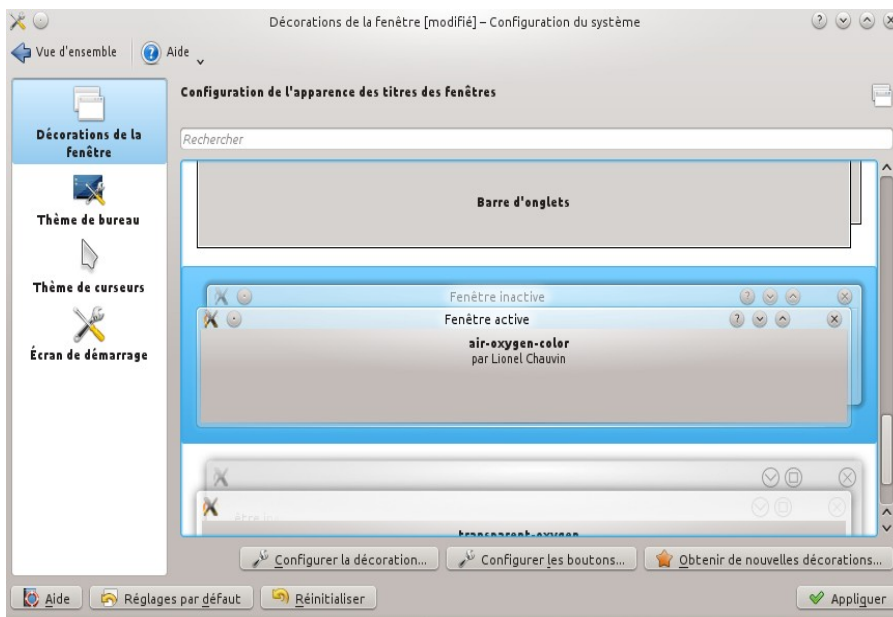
Décorations de la fenêtre [modifié] – Configuration du système

Vue d'ensemble
Aide

Décorations de la fenêtre
Thème de bureau
Thème de curseurs
Écran de démarrage

Configuration de l'apparence des titres des fenêtres

Rechercher

Barre d'onglets

Fenêtre inactive
Fenêtre active
air-oxygen-color
par Lionel Chauvin

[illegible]
transparent-oxygen

Configurer la décoration...
Configurer les boutons...
Obtenir de nouvelles décorations...

Aide
Réglages par défaut
Réinitialiser
Appliquer